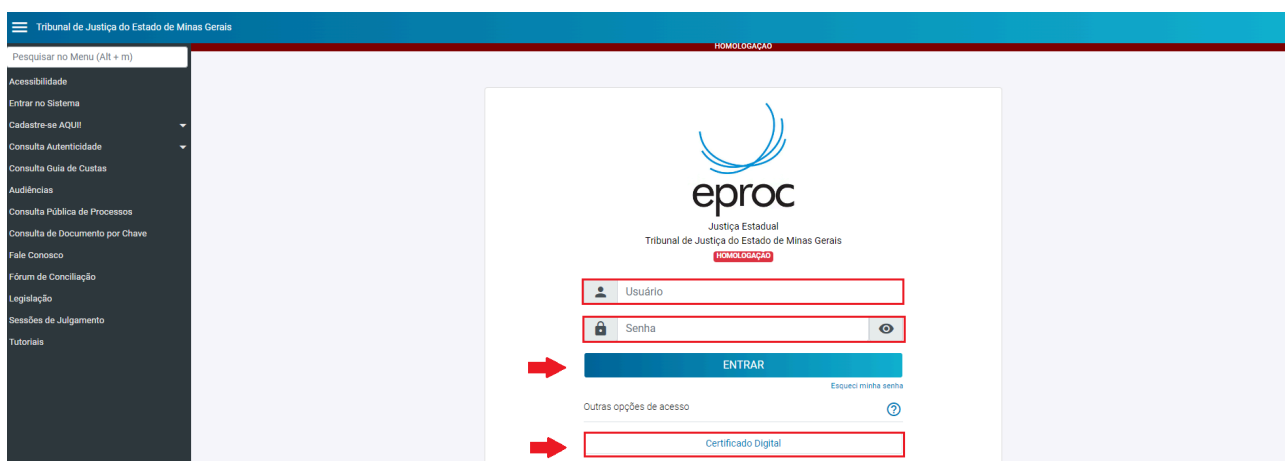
Tribunal de Justiça do Estado de Minas Gerais

HOMOLOGAÇÃO

Pesquisar no Menu (Alt + m)

Acessibilidade
Entrar no Sistema
Cadastre-se AQUI!
Consulta Autenticidade
Consulta Guia de Custas
Audiências
Consulta Pública de Processos
Consulta de Documento por Chave
Fale Conosco
Fórum de Conciliação
Legislação
Sessões de Julgamento
Tutoriais

eproc
Justiça Estadual
Tribunal de Justiça do Estado de Minas Gerais
HOMOLOGAÇÃO

Usuário
Senha
ENTRAR
Esqueci minha senha
Outras opções de acesso
Certificado Digital